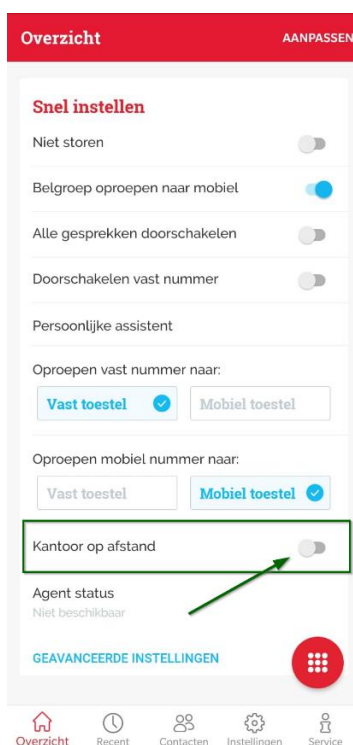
Overzicht
AANPASSEN

Snel instellen

Niet storen

Belgroep oproepen naar mobiel

Alle gesprekken doorschakelen

Doorschakelen vast nummer

Persoonlijke assistent

Oproepen vast nummer naar:

Vast toestel

Mobiel toestel

Oproepen mobiel nummer naar:

Vast toestel

Mobiel toestel

Kantoor op afstand

Agent status
Niet beschikbaar

GEAVANCEERDE INSTELLINGEN

Overzicht
Recent
Contacten
Instellingen
Service